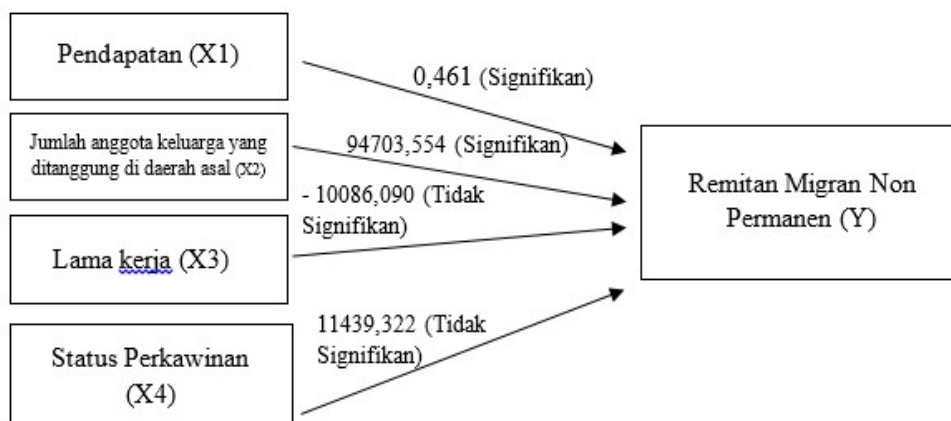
Pendapatan (X1)

0,461 (Signifikan)

Jumlah anggota keluarga yang ditanggung di daerah asal (X2)

94703,554 (Signifikan)

- 10086,090 (Tidak Signifikan)

Remitan Migran Non Permanen (Y)

Lama kerja (X3)

11439,322 (Tidak Signifikan)

Status Perkawinan (X4)